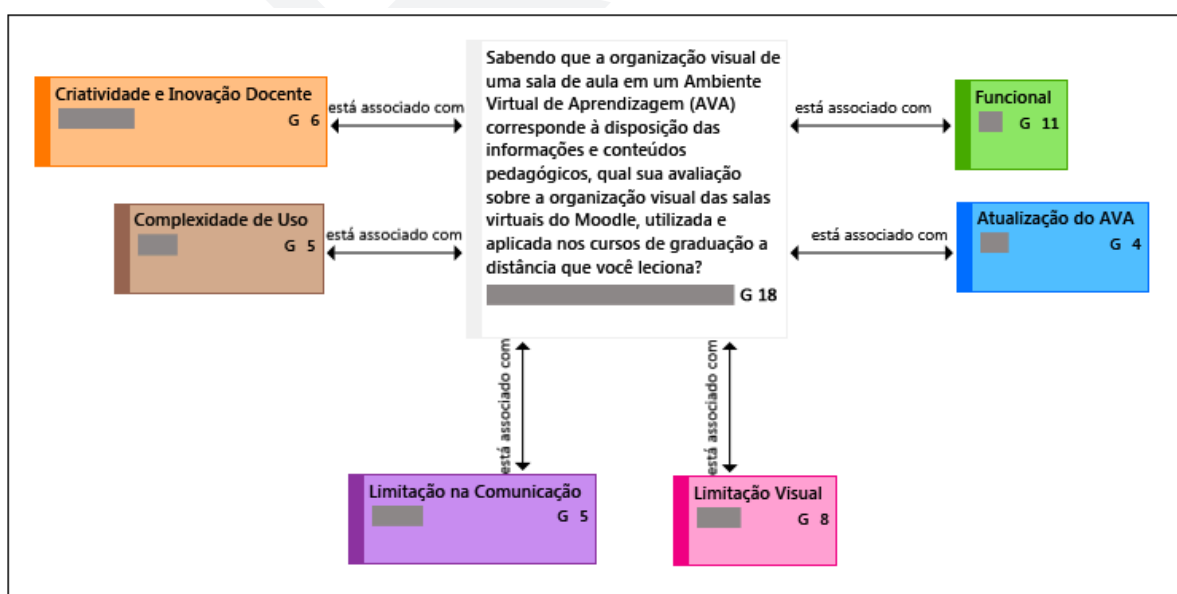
Sabendo que a organização visual de uma sala de aula em um Ambiente Virtual de Aprendizagem (AVA) corresponde à disposição das informações e conteúdos pedagógicos, qual sua avaliação sobre a organização visual das salas virtuais do Moodle, utilizada e aplicada nos cursos de graduação a distância que você leciona?
G 18

Criatividade e Inovação Docente
G 6

está associado com

Complexidade de Uso
G 5

está associado com

Funcional
G 11

está associado com

Atualização do AVA
G 4

está associado com

está associado com

está associado com

Limitação na Comunicação
G 5

Limitação Visual
G 8